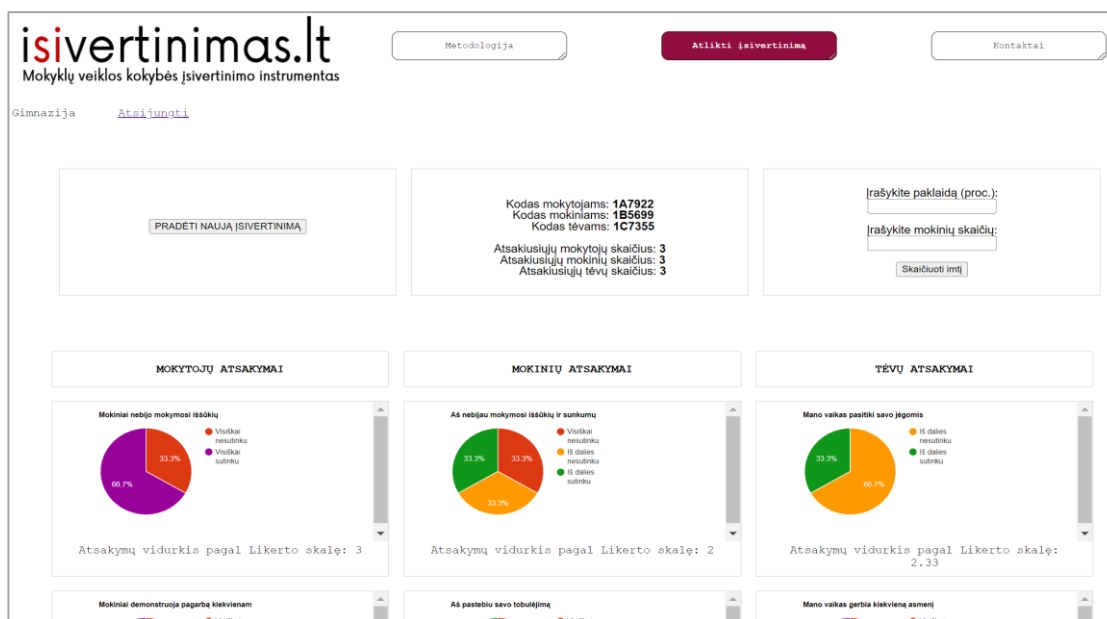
isivertinimas.lt
Mokyklų veiklos kokybės įsivertinimo instrumentas

Metodologija

Atlikti įsivertinimą

Kontaktai

Gimnazija Atsijungti

PRADĖTI NAUJĄ ĮSIVERTINIMĄ

Kodas mokytojams: 1A7922
Kodas mokiniams: 1B5699
Kodas tėvams: 1C7355

Atsakiusiųjų mokytojų skaičius: 3
Atsakiusiųjų mokinių skaičius: 3
Atsakiusiųjų tėvų skaičius: 3

Įrašykite paklaidą (proc.):

Įrašykite mokinių skaičių:

Skaičiuoti imtį

MOKYTOJŲ ATSAKYMAI

MOKINIŲ ATSAKYMAI

TĖVŲ ATSAKYMAI

Mokiniai nebijo mokymosi iššūkių
Visiškai nesutinku
Visiškai sutinku
33.3%
66.7%

Atsakymų vidurkis pagal Likerto skalę: 3

Aš nebijau mokymosi iššūkių ir sunkumų
Visiškai nesutinku
Iš dalies nesutinku
Iš dalies sutinku
33.3%
33.3%
33.3%

Atsakymų vidurkis pagal Likerto skalę: 2

Mano vaikas pasitiki savo jėgomis
Iš dalies nesutinku
Iš dalies sutinku
33.3%
66.7%

Atsakymų vidurkis pagal Likerto skalę: 2.33

Mokiniai demonstruoja pagarbą kiekvienam

Aš pastebiu savo tobulėjimą

Mano vaikas gerbia kiekvieną asmenį